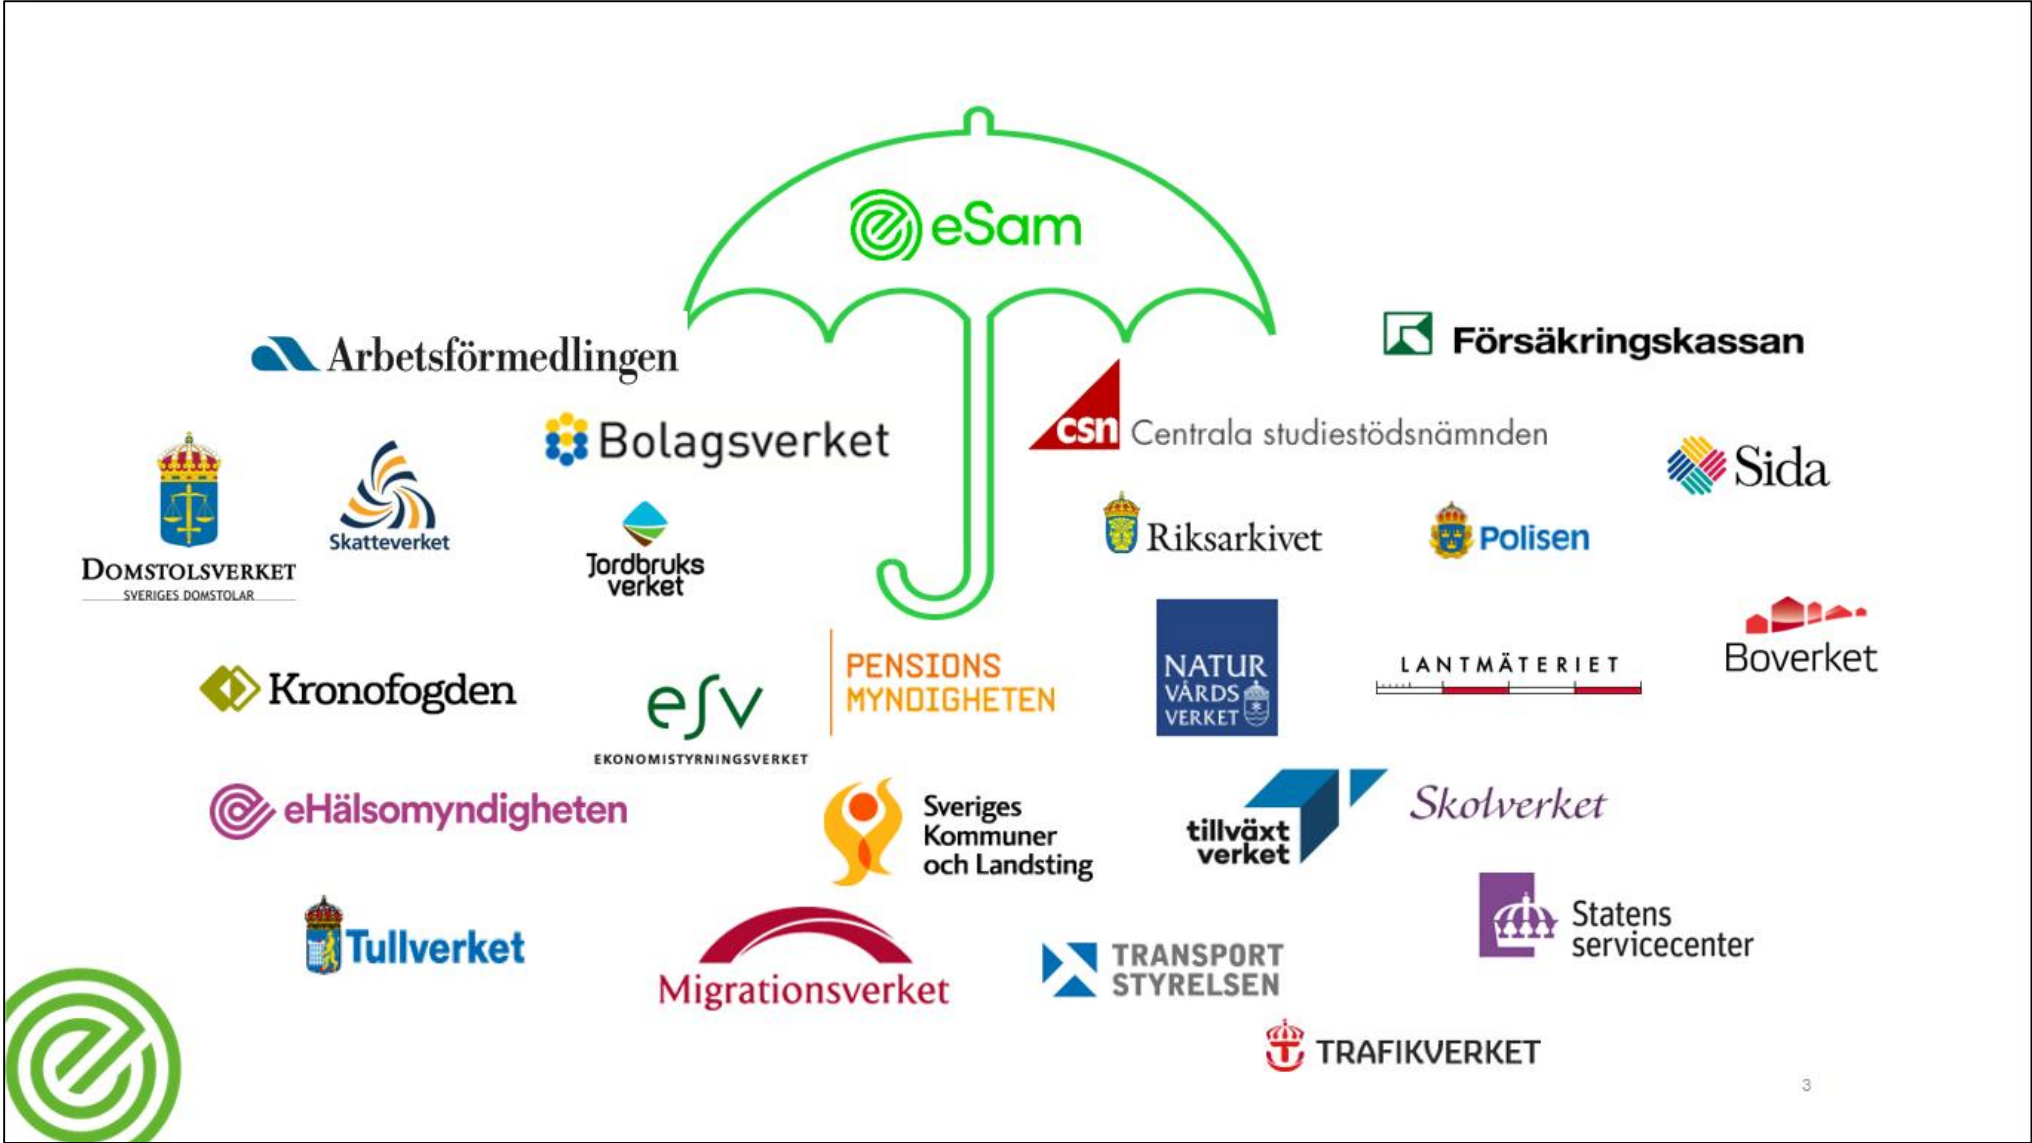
eSam

Arbetsförmedlingen

Försäkringskassan

Bolagsverket

csn Centrala studiestödsnämnden

Sida

Domstolsverket
SVERIGES DOMSTOLAR

Skatteverket

Jordbruks verket

Riksarkivet

Polisen

Kronofogden

esv
EKONOMISTYRNINGSVERKET

PENSIONS MYNDIGHETEN

NATUR VÅRDS VERKET

LANTMÄTERIET

Boverket

eHälsomyndigheten

Sveriges Kommuner och Landsting

tillväxt verket

Skolverket

Tullverket

Migrationsverket

TRANSPORT STYRELSEN

Statens servicecenter

TRAFIKVERKET

3